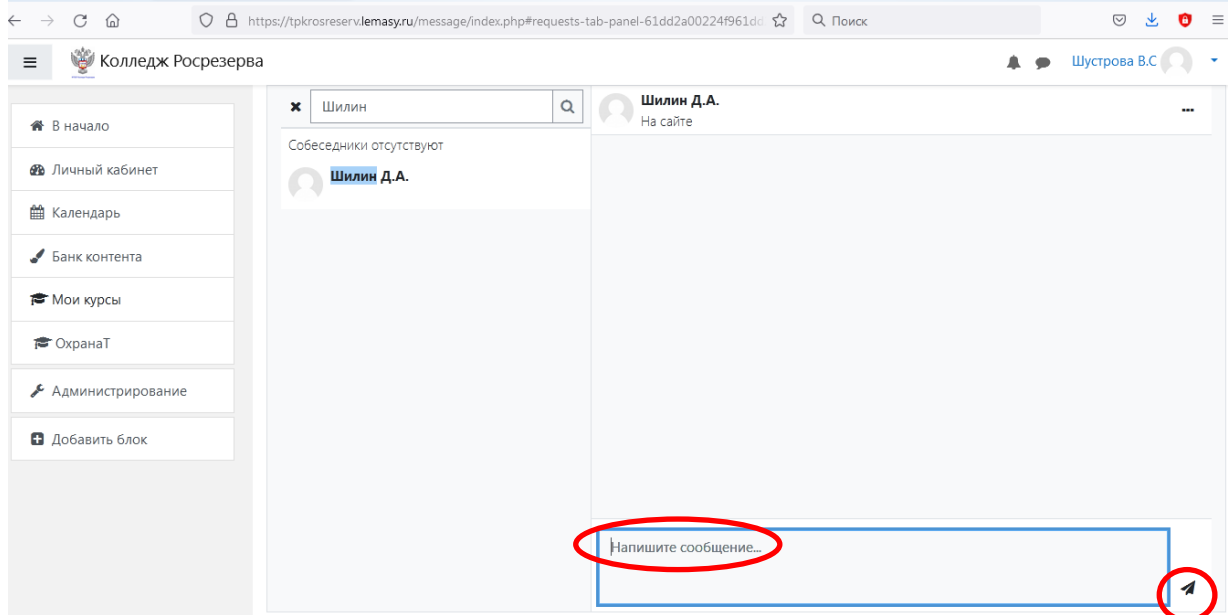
https://tpkrosreserv.lemasy.ru/message/index.php#requests-tab-panel-61dd2a00224f961dd

Поиск

Колледж Росрезерва

Шустрова В.С

В начало

Личный кабинет

Календарь

Банк контента

Мои курсы

ОхранаТ

Администрирование

Добавить блок

Шилин

Собеседники отсутствуют

Шилин Д.А.

Шилин Д.А.

На сайте

...

Напишите сообщение...